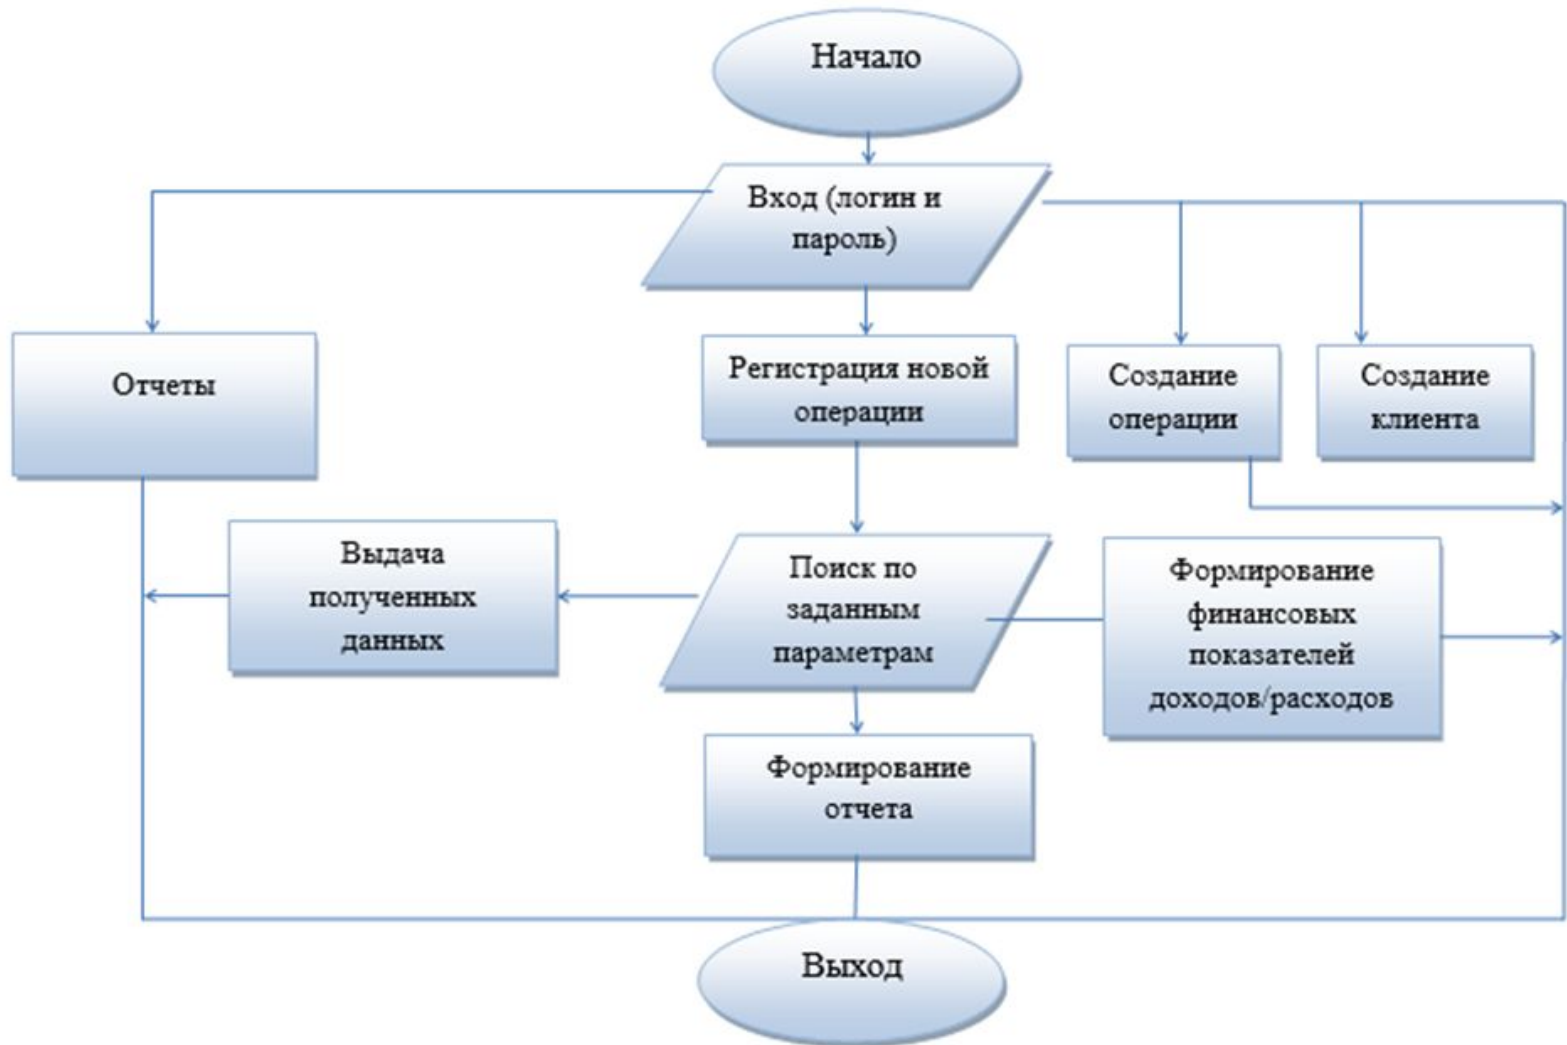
Начало

Вход (логин и пароль)

Отчеты

Регистрация новой операции

Создание операции

Создание клиента

Выдача полученных данных

Поиск по заданным параметрам

Формирование финансовых показателей доходов/расходов

Формирование отчета

Выход